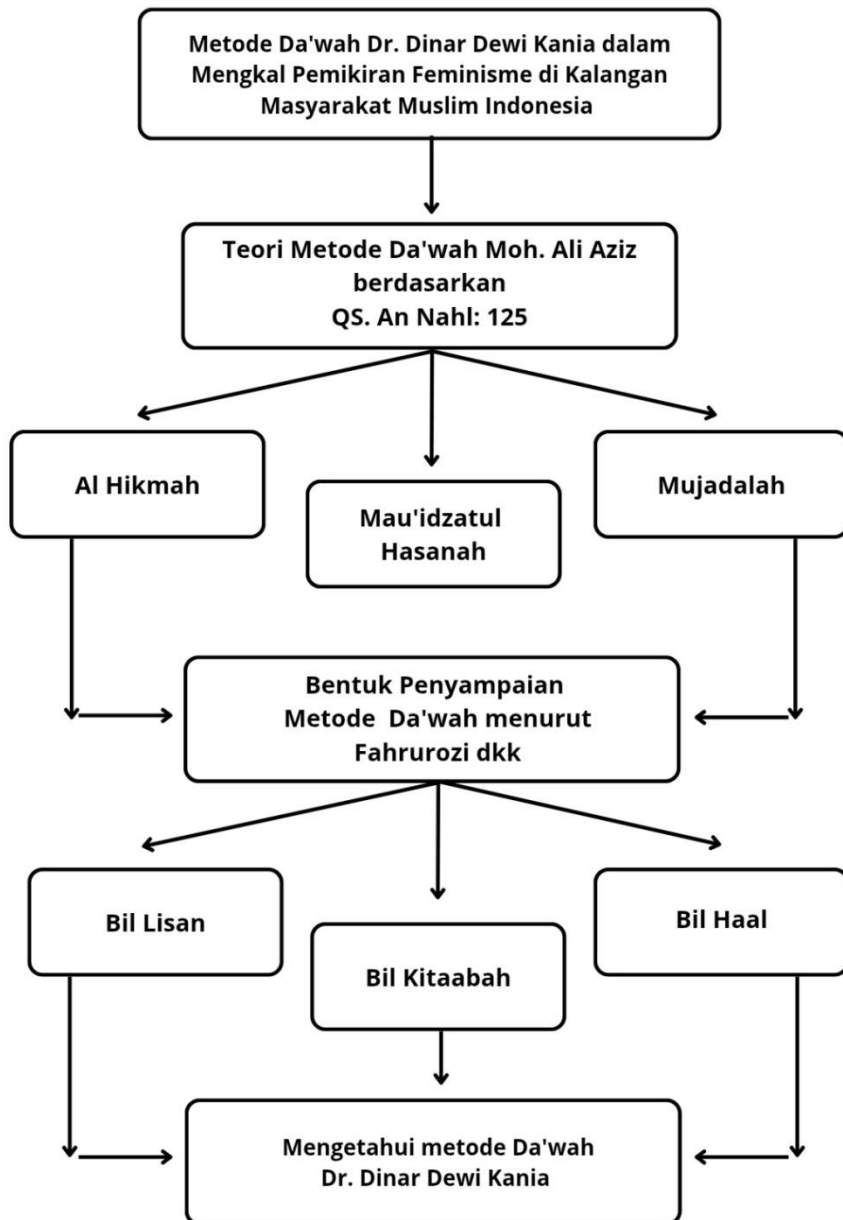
Metode Da'wah Dr. Dinar Dewi Kania dalam Mengkal Pemikiran Feminisme di Kalangan Masyarakat Muslim Indonesia

Teori Metode Da'wah Moh. Ali Aziz berdasarkan QS. An Nahl: 125

Al Hikmah

Mau'idzatul Hasanah

Mujadalah

Bentuk Penyampaian Metode Da'wah menurut Fahrurozi dkk

Bil Lisan

Bil Kitaabah

Bil Haal

Mengetahui metode Da'wah Dr. Dinar Dewi Kania